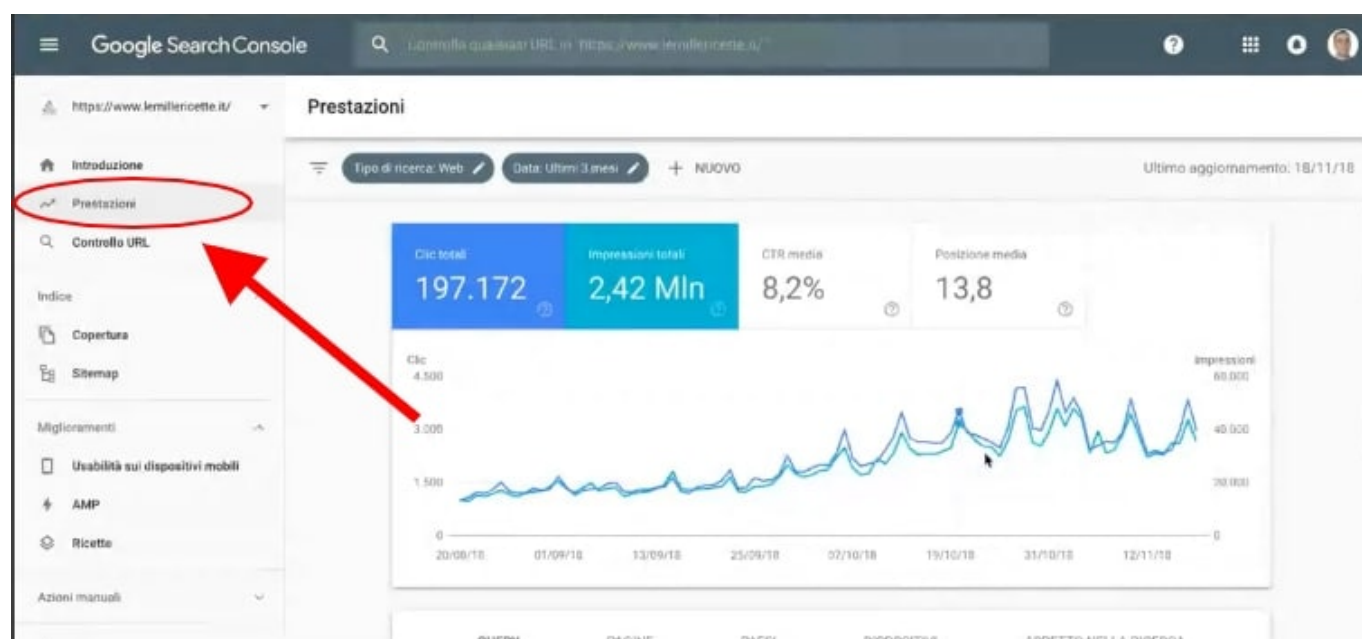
Google Search Console

Controlla qualsiasi URL in "https://www.lemillericette.it/"

https://www.lemillericette.it/

Prestazioni

Introduzione

Prestazioni

Controllo URL

Indice

Copertura

Sitemap

Miglioramenti

Usabilità sui dispositivi mobili

AMP

Ricette

Azioni manuali

Tipo di ricerca: Web

Data: Ultimi 3 mesi

+ NUOVO

Ultimo aggiornamento: 18/11/18

Clic totali
197.172

Impressioni totali
2,42 Mln

CTR media
8,2%

Posizione media
13,8

Clic

Impressioni

4.500

60.000

3.000

40.000

1.500

20.000

0

0

20/08/18

01/09/18

13/09/18

25/09/18

07/10/18

19/10/18

31/10/18

12/11/18

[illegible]